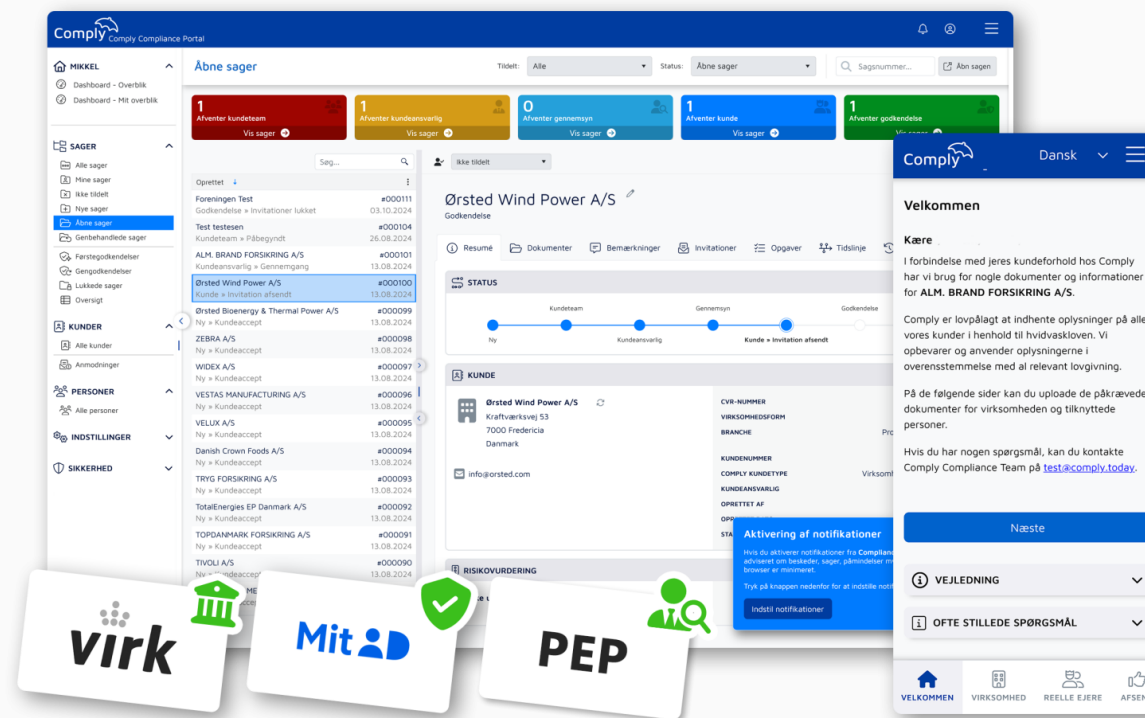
Comply Comply Compliance Portal

MIKKEL
Dashboard - Overblik
Dashboard - Mit overblik

SAGER
Alle sager
Mine sager
Ikke tildelt
Nye sager
Åbne sager
Genbehandlede sager
Førstegodkendelser
Gengodkendelser
Lukkede sager
Oversigt

KUNDER
Alle kunder
Anmodninger

PERSONER
Alle personer

INDSTILLINGER

SIKKERHED

Åbne sager
Tildelt: Alle
Status: Åbne sager
Sagsnummer...
Åbn sagen

1 Afventer kundeteam Vis sager
1 Afventer kundeansvarlig Vis sager
0 Afventer gennemsyn Vis sager
1 Afventer kunde Vis sager
1 Afventer godkendelse Vis sager

Søg...
Oprettet

| | |
|---|---|
| Foreningen Test Godkendelse » Invitationer lukket | #000111 03.10.2024 |
| Test testesen Kundeteam » Påbegyndt | #000104 26.08.2024 |
| ALM. BRAND FORSIKRING A/S Kundeansvarlig » Gennemgang | #000101 13.08.2024 |
| Ørsted Wind Power A/S Kunde » Invitation afsendt | #000100 13.08.2024 |
| Ørsted Bioenergy & Thermal Power A/S Ny » Kundeaccept | #000099 13.08.2024 |
| ZEBRA A/S Ny » Kundeaccept | #000098 13.08.2024 |
| WIDEX A/S Ny » Kundeaccept | #000097 13.08.2024 |
| VESTAS MANUFACTURING A/S Ny » Kundeaccept | #000096 13.08.2024 |
| VELUX A/S Ny » Kundeaccept | #000095 13.08.2024 |
| Danish Crown Foods A/S Ny » Kundeaccept | #000094 13.08.2024 |
| TRYG FORSIKRING A/S Ny » Kundeaccept | #000093 13.08.2024 |
| TotalEnergies EP Danmark A/S Ny » Kundeaccept | #000092 13.08.2024 |
| TOPDANMARK FORSIKRING A/S Ny » Kundeaccept | #000091 13.08.2024 |
| TIVOLI A/S Ny » Kundeaccept | #000090 13.08.2024 |

Ikke tildelt
Ørsted Wind Power A/S
Godkendelse
Resumé Dokumenter Bemærkninger Invitationer Opgaver Tidslinje

STATUS
Kundeteam Gennemsyn Godkendelse
Ny Kundeansvarlig Kunde » Invitation afsendt

KUNDE
Ørsted Wind Power A/S
Kraftværksvej 53
7000 Fredericia
Danmark
info@orsted.com
CVR-NUMMER
VIRKSOMHEDSFORM
BRANCHE Pro
KUNDENUMMER
COMPLY KUNDETYPE Virksom
KUNDEANSVARLIG
OPRETTET AF

RISIKOVURDERING

Aktivering af notifikationer
Hvis du aktiverer notifikationer fra Complian adviseret om beskeder, sager, påmindelser m browser er minimeret.
Tryk på knappen nedenfor for at indstille notif
Indstil notifikationer

Comply Dansk
Velkommen
Kære
I forbindelse med jeres kundeforhold hos Comply har vi brug for nogle dokumenter og informationer for ALM. BRAND FORSIKRING A/S.

Comply er lovpålagt at indhente oplysninger på alle vores kunder i henhold til hvidvaskloven. Vi opbevarer og anvender oplysningerne i overensstemmelse med al relevant lovgivning.

På de følgende sider kan du uploade de påkrævede dokumenter for virksomheden og tilknyttede personer.

Hvis du har nogen spørgsmål, kan du kontakte Comply Compliance Team på test@comply.today.

Næste
VEJLEDNING
OFTE STILLEDE SPØRGSMÅL
VELKOMMEN VIRKSOMHED REELLE EJERE AFSEN

virk
MitID
PEP